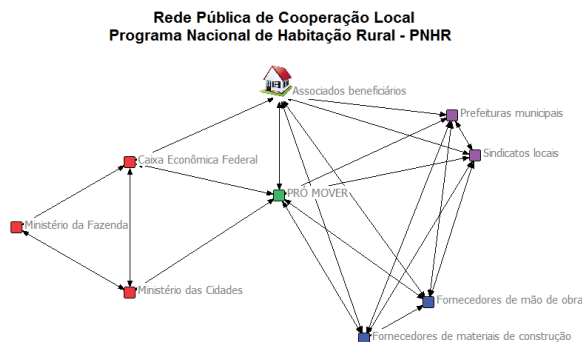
Rede Pública de Cooperação Local
Programa Nacional de Habitação Rural - PNHR

Associados beneficiários

Prefeituras municipais

Caixa Econômica Federal

Sindicatos locais

PRÓ MOVER

Ministério da Fazenda

Ministério das Cidades

Fornecedores de mão de obra

Fornecedores de materiais de construção